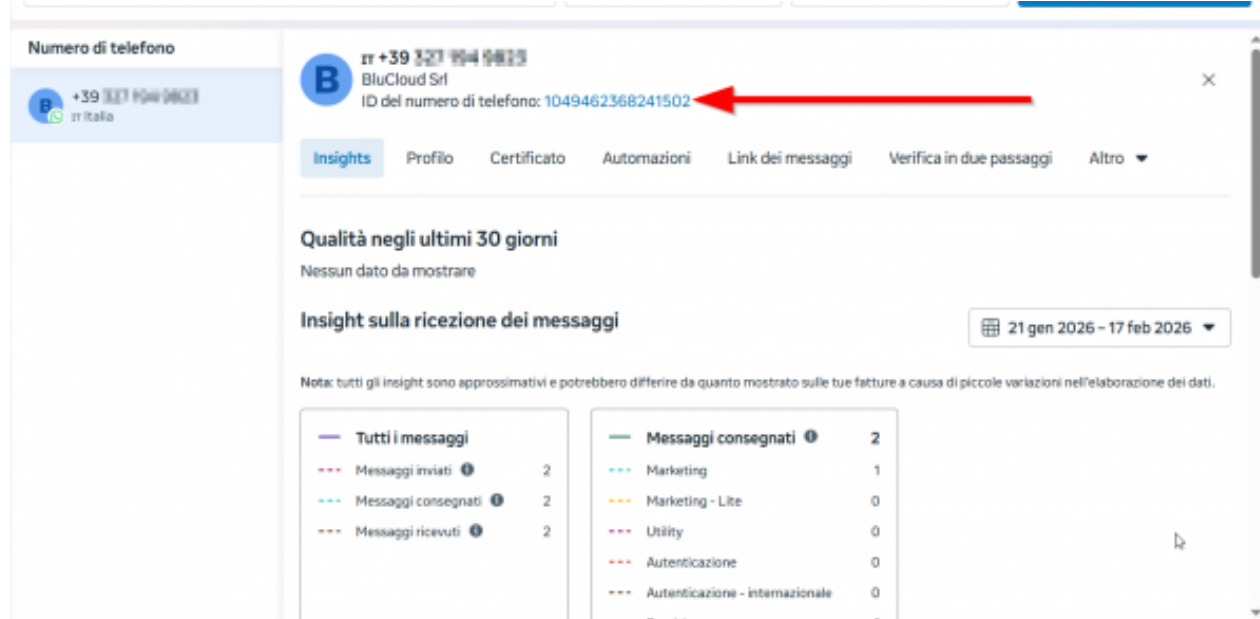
Numero di telefono

B
+39 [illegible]
IT Italia

B
IT +39 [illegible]
BluCloud Srl
ID del numero di telefono: 1049462368241502

Insights Profilo Certificato Automazioni Link dei messaggi Verifica in due passaggi Altro

Qualità negli ultimi 30 giorni
Nessun dato da mostrare

Insight sulla ricezione dei messaggi

21 gen 2026 – 17 feb 2026

Nota: tutti gli insight sono approssimativi e potrebbero differire da quanto mostrato sulle tue fatture a causa di piccole variazioni nell'elaborazione dei dati.

Tutti i messaggi
Messaggi inviati 2
Messaggi consegnati 2
Messaggi ricevuti 2

Messaggi consegnati 2
Marketing 1
Marketing - Lite 0
Utility 0
Autenticazione 0
Autenticazione - internazionale 0